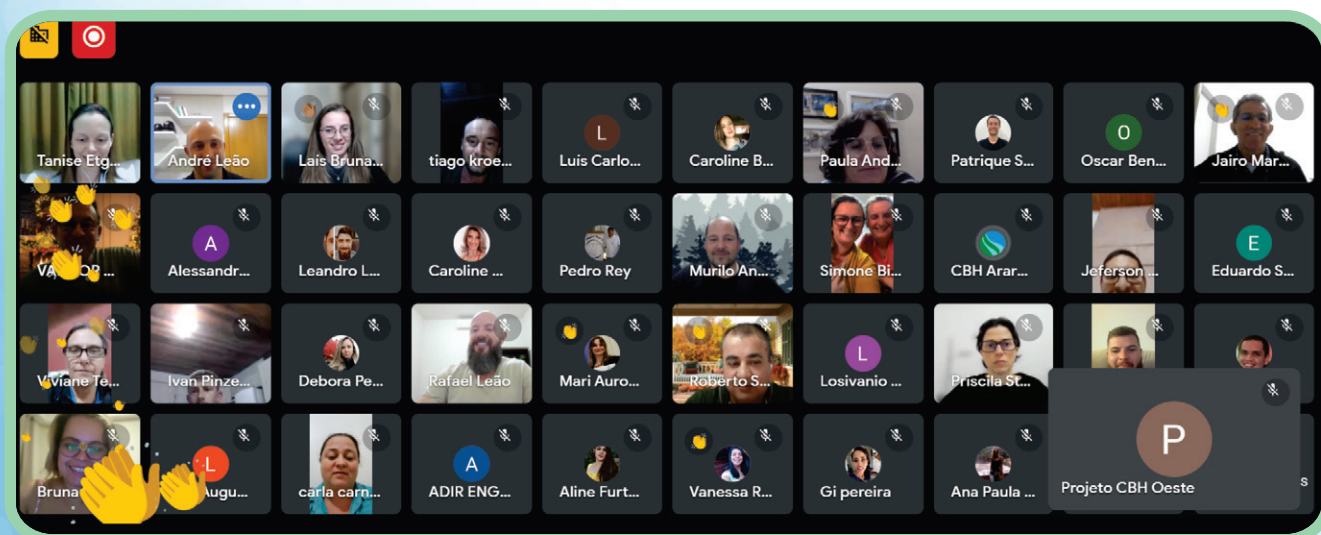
Tanise Etg...
André Leão
Lais Bruna...
tiago kroe...
L
Luis Carlo...
Caroline B...
Paula And...
Patrique S...
O
Oscar Ben...
Jairo Mar...

VA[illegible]OR ...
A
Alessandr...
Leandro L...
Caroline ...
Pedro Rey
Murilo An...
Simone Bi...
CBH Arar...
Jeferson ...
E
Eduardo S...

Viviane Te...
Ivan Pinze...
Debora Pe...
Rafael Leão
Mari Auro...
Roberto S...
L
Losivanio ...
Priscila St...

Bruna
L
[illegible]Augu...
carla carn...
A
ADIR ENG...
Aline Furt...
Vanessa R...
Gi pereira
Ana Paula ...
P
Projeto CBH Oeste
s